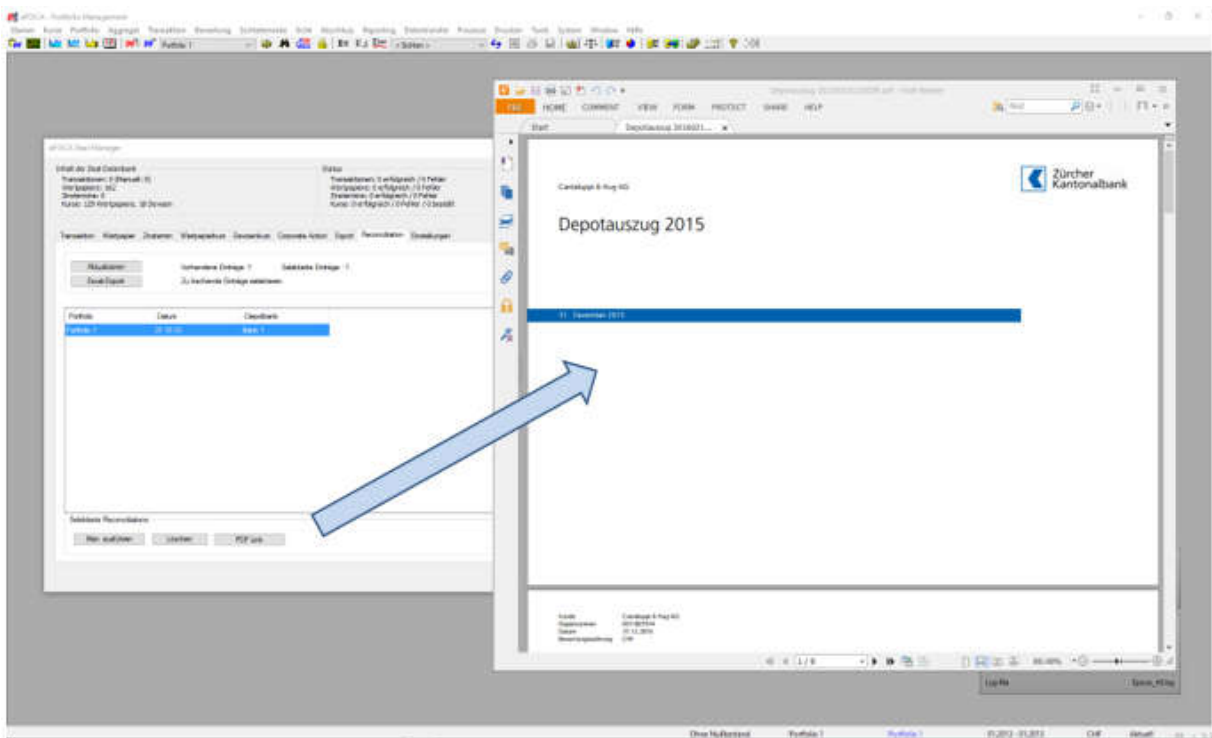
aPOCA - Portfolio Management

Dateien Kurse Portfolio Aggregat Transaktion Bewertung Schlüsselzahlen Grafik Abschluss Reporting Datentransfer Finanzen Drucken Tools System Window Hilfe

Portfolio 1

aPOCA Stati Manager

Inhalt der Stati Datenbank
Transaktionen: 0 (Manuell: 0)
Wertpapiere: 162
Zinstermine: 0
Kurse: 120 Wertpapiere, 18 Devisen

Status

Transaktion Wertpapier Zinstermin Wertpapierkurs Devisenkurs Corporate Action Export Reconciliation Einstellungen

Aktualisieren
Vorhandene Einträge: 1
Selektierte Einträge: 1
Excel-Export
Zu löschende Einträge selektieren

| Portfolio | Datum | Depotbank |
|---|---|---|
| Portfolio 1 | 31.12.15 | Bank 1 |

Selektierte Reconciliations
Rec. ausführen
Löschen
PDF link

FILE HOME COMMENT VIEW FORM PROTECT SHARE HELP

Start
Depotauszug 201601... ×

Zürcher Kantonalbank

Candelpp & Hug AG

Depotauszug 2015

31. Dezember 2015

1 / 8

86.48%

Log file

Ohne Nullbestand
Portfolio 1
Portfolio 1
CHF
Aktuell